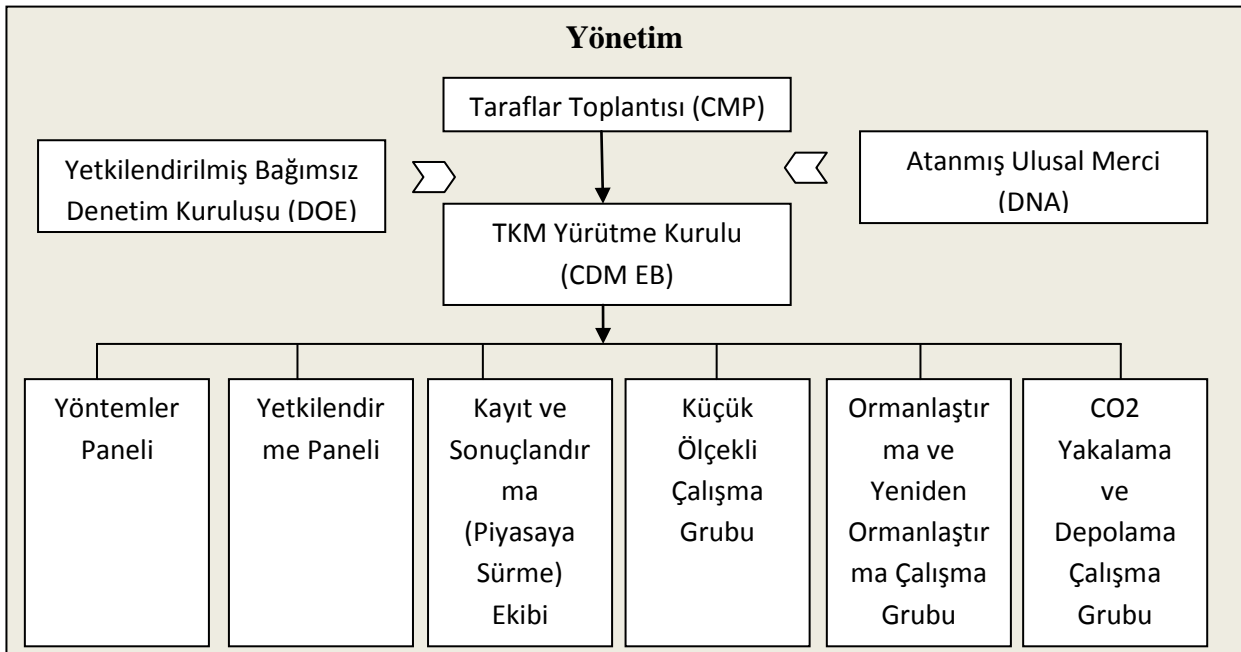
Yönetim

Taraflar Toplantısı (CMP)

Yetkilendirilmiş Bağımsız Denetim Kuruluşu (DOE)

Atanmış Ulusal Merci (DNA)

TKM Yürütme Kurulu (CDM EB)

Yöntemler Paneli

Yetkilendirme Paneli

Kayıt ve Sonuçlandırma (Piyasaya Sürme) Ekibi

Küçük Ölçekli Çalışma Grubu

Ormanlaştırma ve Yeniden Ormanlaştırma Çalışma Grubu

CO2 Yakalama ve Depolama Çalışma Grubu